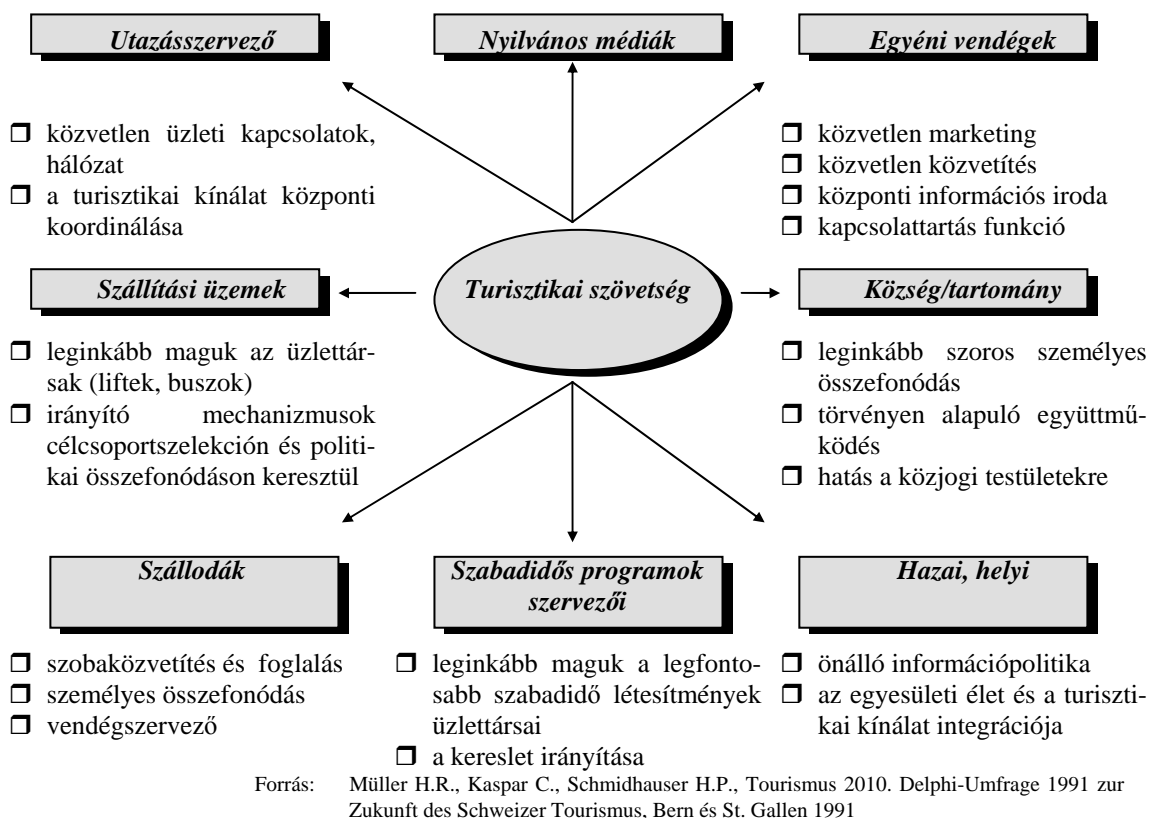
Utazásszervező

Nyilvános médiák

Egyéni vendégek

❒ közvetlen üzleti kapcsolatok, hálózat
❒ a turisztikai kínálat központi koordinálása

❒ közvetlen marketing
❒ közvetlen közvetítés
❒ központi információs iroda
❒ kapcsolattartás funkció

Szállítási üzemek

Turisztikai szövetség

Község/tartomány

❒ leginkább maguk az üzlettársak (liftek, buszok)
❒ irányító mechanizmusok célcsoportszelekción és politikai összefonódáson keresztül

❒ leginkább szoros személyes összefonódás
❒ törvényen alapuló együttműködés
❒ hatás a közjogi testületekre

Szállodák

Szabadidős programok szervezői

Hazai, helyi

❒ szobaközvetítés és foglalás
❒ személyes összefonódás
❒ vendégszervező

❒ leginkább maguk a legfontosabb szabadidő létesítmények üzlettársai
❒ a kereslet irányítása

❒ önálló információpolitika
❒ az egyesületi élet és a turisztikai kínálat integrációja

Forrás: Müller H.R., Kaspar C., Schmidhauser H.P., Tourismus 2010. Delphi-Umfrage 1991 zur Zukunft des Schweizer Tourismus, Bern és St. Gallen 1991